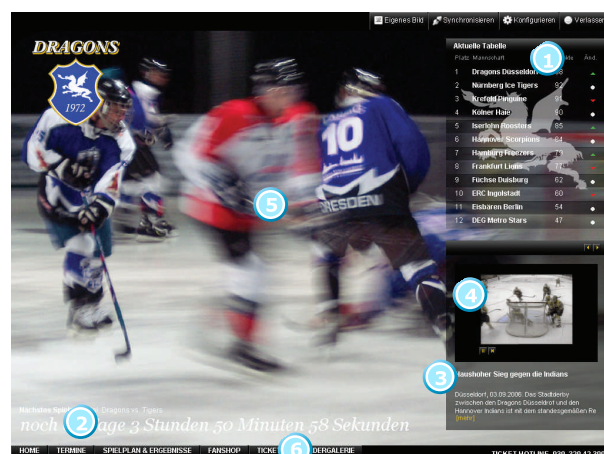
Eigenes Bild Synchronisieren Konfigurieren Verlassen

DRAGONS

1972

Aktuelle Tabelle

Platz Mannschaft Pkt. Änd.

| | | | |
|---|---|---|---|
| 1 | Dragons Düsseldorf | 98 | |
| 2 | Nürnberg Ice Tigers | 92 | |
| 3 | Krefeld Pinguine | 9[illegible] | |
| 4 | Kolner Haie | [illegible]0 | |
| 5 | Iserlohn Roosters | 85 | |
| 6 | Hannover Scorpions | 8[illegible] | |
| 7 | Hamburg Freezers | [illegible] | |
| 8 | Frankfurt Lions | 7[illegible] | |
| 9 | Fuchse Duisburg | 62 | |
| 10 | ERC Ingolstadt | 60 | |
| 11 | Eisbaren Berlin | 54 | |
| 12 | DEG Metro Stars | 47 | |

1

10

DRESDEN

5

4

3

Haushoher Sieg gegen die Indians

Düsseldorf, 03.09.2006: Das Stadtderby zwischen den Dragons Düsseldorf und den Hannover Indians ist mit dem standesgemäßen Re [mehr]

Nächstes Spiel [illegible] Dragons vs. Tigers

noch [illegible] 2 age 3 Stunden 50 Minuten 58 Sekunden

HOME TERMINE SPIELPLAN & ERGEBNISSE FANSHOP TICKE 6 DERGALERIE

TICKET-HOTLINE: 030 230 42 390